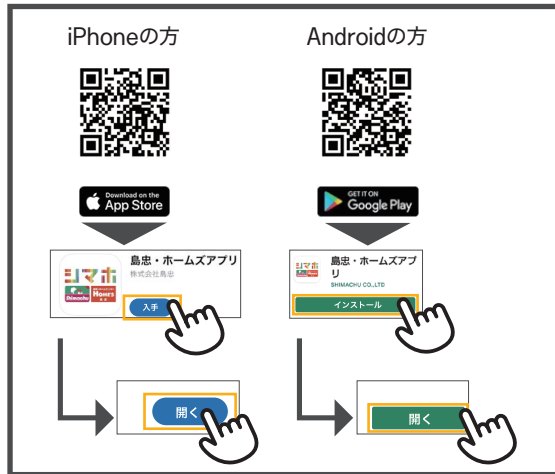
iPhoneの方

Androidの方

Download on the App Store

GET IT ON Google Play

シマホ
Shimachu HOMES

島忠・ホームズアプリ
株式会社島忠

入手

シマホ

島忠・ホームズアプリ
SHIMACHU CO.,LTD

インストール

開く

開く